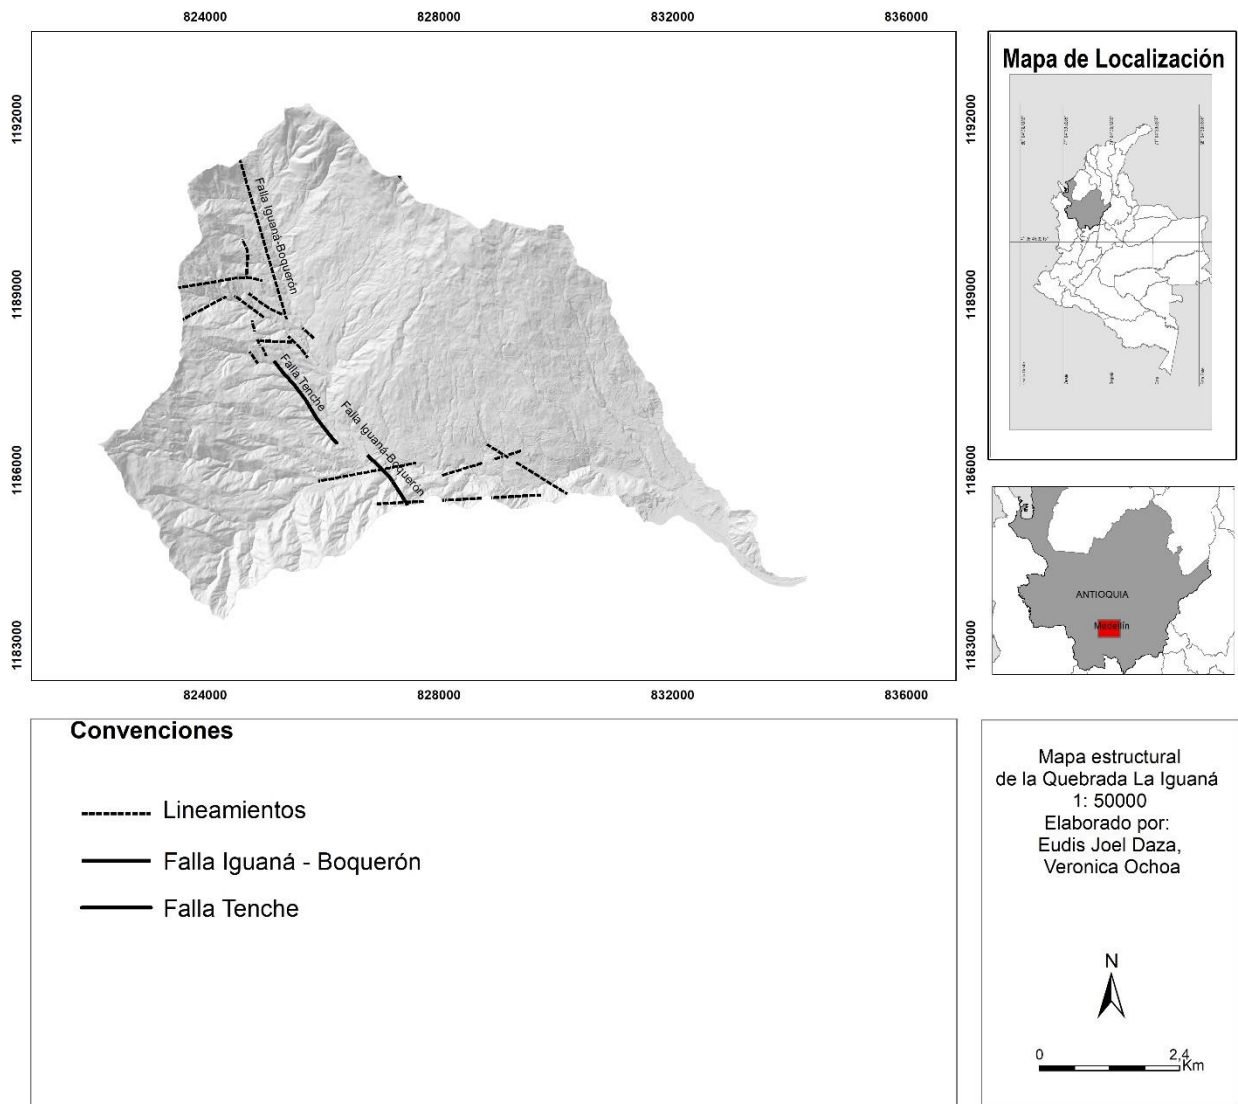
824000 828000 832000 836000

1192000
1189000
1186000
1183000

Falla Iguaná-Boquerón
Falla Tenche
Falla Iguaná-Boquerón

824000 828000 832000 836000

Mapa de Localización

1192000
1189000
1186000
1183000

ANTIOQUIA
Medellín

Convenciones

Lineamientos
Falla Iguaná - Boquerón
Falla Tenche

Mapa estructural de la Quebrada La Iguaná
1: 50000
Elaborado por:
Eudis Joel Daza,
Veronica Ochoa

N

0 2,4 Km